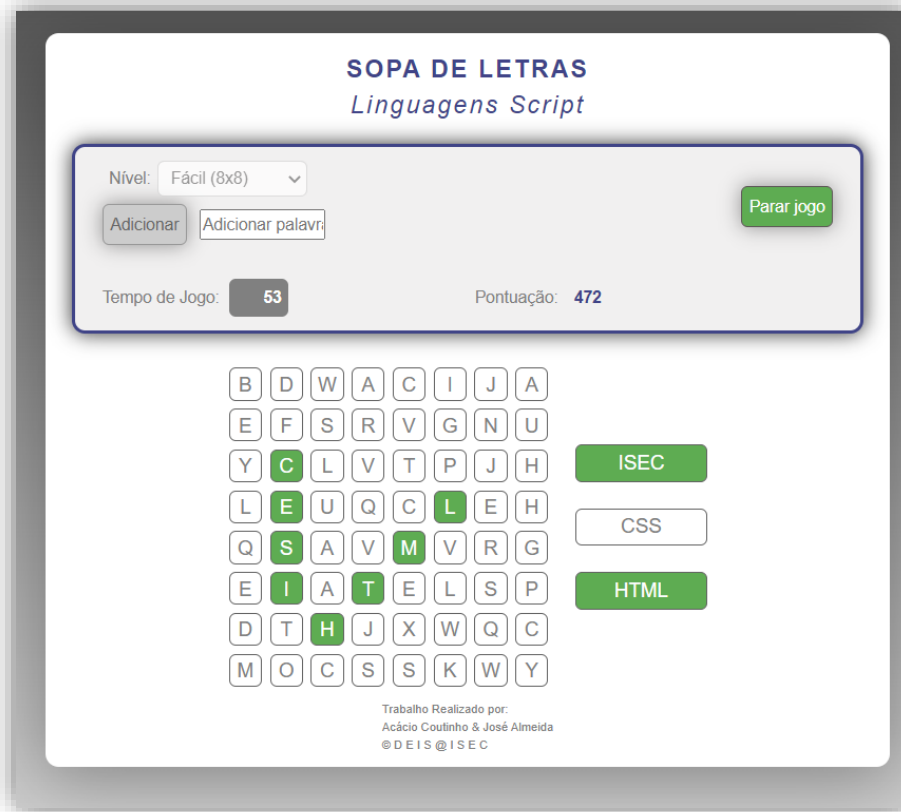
SOPA DE LETRAS
Linguagens Script

Nível: Fácil (8x8)
Adicionar Adicionar palavra
Parar jogo

Tempo de Jogo: 53
Pontuação: 472

| | | | | | | | |
|---|---|---|---|---|---|---|---|
| B | D | W | A | C | I | J | A |
| E | F | S | R | V | G | N | U |
| Y | C | L | V | T | P | J | H |
| L | E | U | Q | C | L | E | H |
| Q | S | A | V | M | V | R | G |
| E | I | A | T | E | L | S | P |
| D | T | H | J | X | W | Q | C |
| M | O | C | S | S | K | W | Y |

ISEC
CSS
HTML

Trabalho Realizado por:
Acácio Coutinho & José Almeida
©DEIS@ISEC